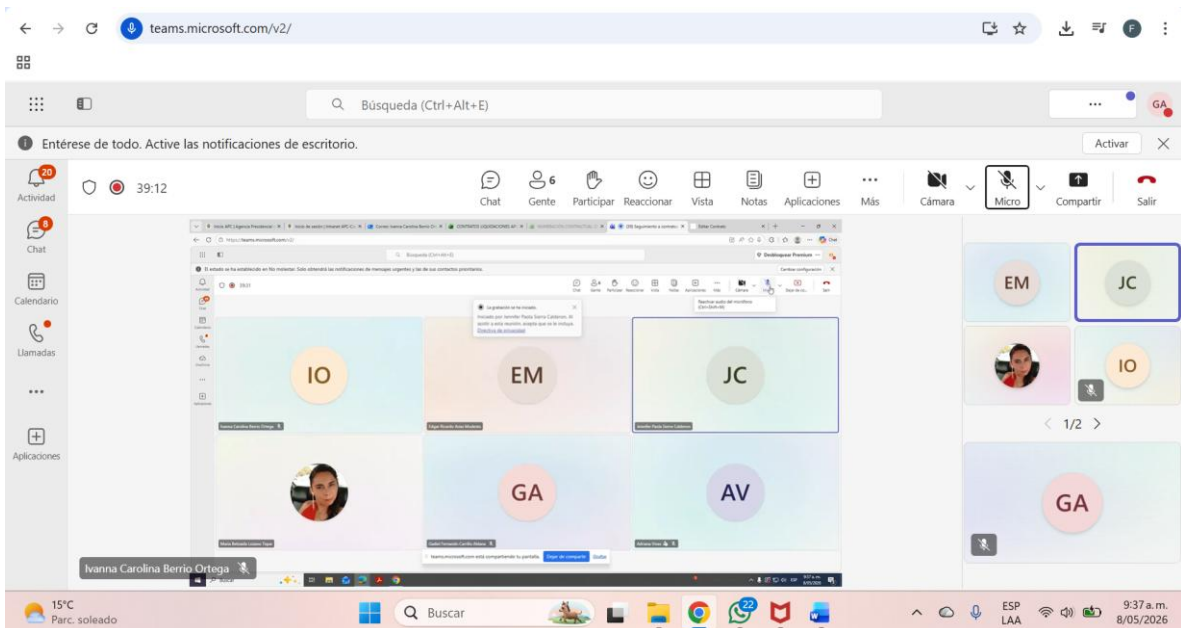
teams.microsoft.com/v2/

Búsqueda (Ctrl+Alt+E)

GA

Entérese de todo. Active las notificaciones de escritorio.

Activar

20
Actividad

8
Chat

Calendario

Llamadas

...

Aplicaciones

39:12

Chat

6
Gente

Participar

Reaccionar

Vista

Notas

Aplicaciones

...
Más

Cámara

Micro

Compartir

Salir

El estado se ha establecido en No molestar. Solo obtendrá las notificaciones de mensajes urgentes y las de sus contactos prioritarios.

La grabación se ha iniciado

IO

EM

JC

GA

AV

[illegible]

teams.microsoft.com está compartiendo tu pantalla. Dejar de compartir Ocultar

EM

JC

IO

1/2

GA

Ivanna Carolina Berrio Ortega

15°C
Parc. soleado

Buscar

22

ESP
LAA

9:37 a. m.
8/05/2026